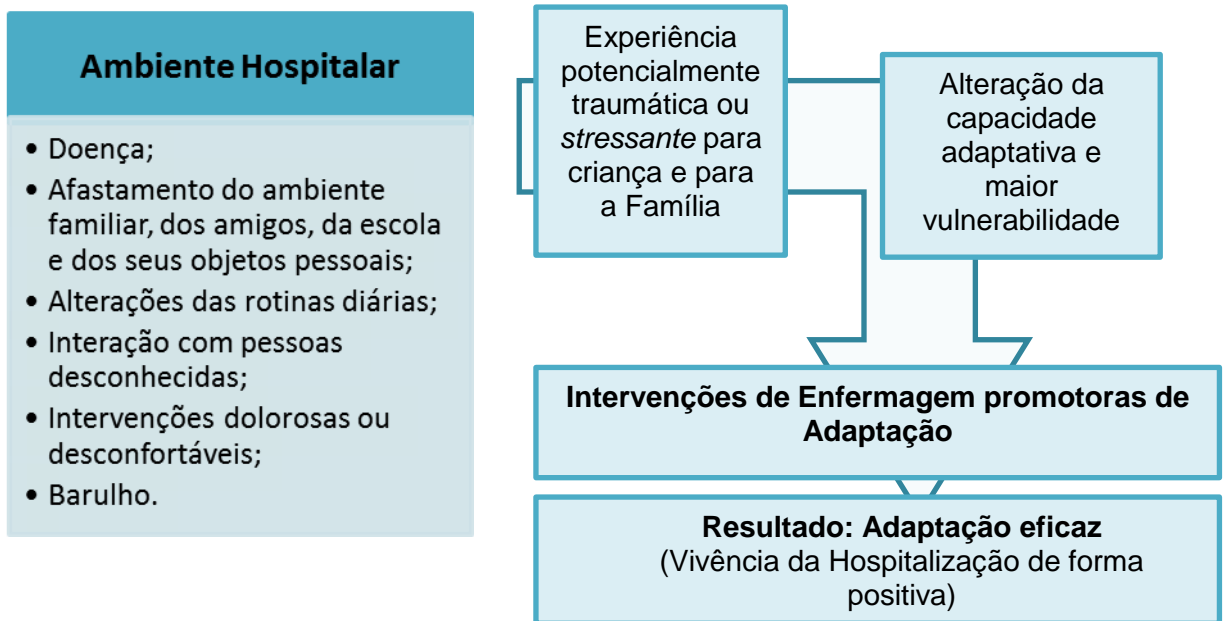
Ambiente Hospitalar

• Doença;
• Afastamento do ambiente familiar, dos amigos, da escola e dos seus objetos pessoais;
• Alterações das rotinas diárias;
• Interação com pessoas desconhecidas;
• Intervenções dolorosas ou desconfortáveis;
• Barulho.

Experiência potencialmente traumática ou *stressante* para criança e para a Família

Alteração da capacidade adaptativa e maior vulnerabilidade

Intervenções de Enfermagem promotoras de Adaptação

Resultado: Adaptação eficaz
(Vivência da Hospitalização de forma positiva)